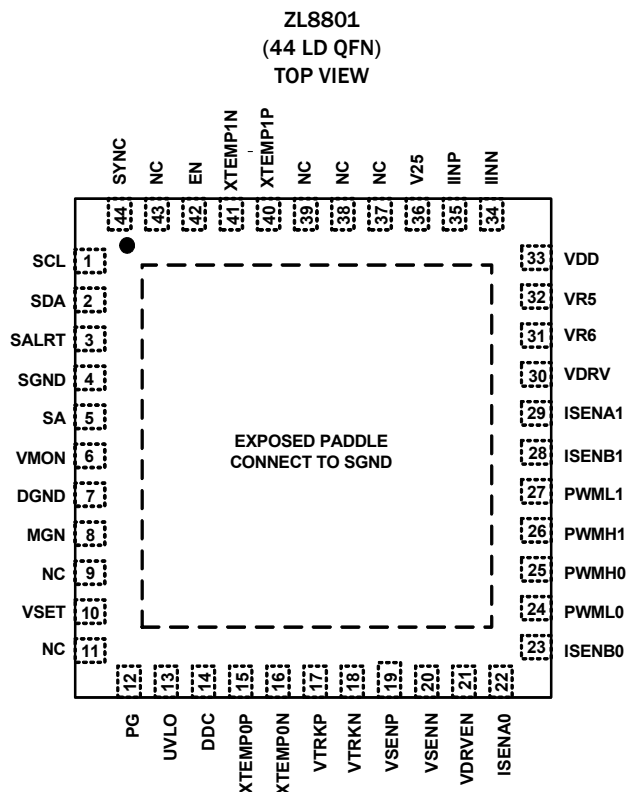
ZL8801
(44 LD QFN)
TOP VIEW

SYNC 44
NC 43
EN 42
XTEMP1N 41
XTEMP1P 40
NC 39
NC 38
NC 37
V25 36
IINP 35
IINN 34

SCL 1
SDA 2
SALRT 3
SGND 4
SA 5
VMON 6
DGND 7
MGN 8
NC 9
VSET 10
NC 11

EXPOSED PADDLE
CONNECT TO SGND

33 VDD
32 VR5
31 VR6
30 VDRV
29 ISENA1
28 ISENB1
27 PWML1
26 PWMH1
25 PWMH0
24 PWML0
23 ISENB0

12 PG
13 UVLO
14 DDC
15 XTEMP0P
16 XTEMP0N
17 VTRKP
18 VTRKN
19 VSENP
20 VSENN
21 VDRVEN
22 ISENA0